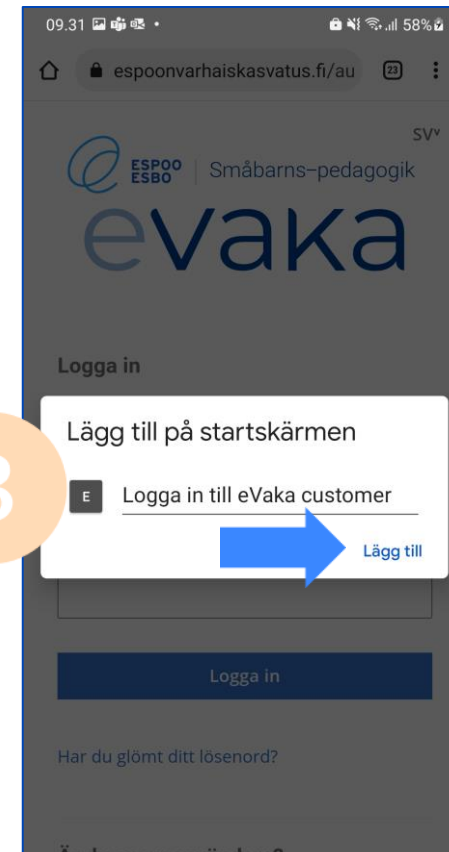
09.31 58%

espoonvarhaiskasvatus.fi/au 23

SV

ESPOO ESBO | Småbarns-pedagogik

evaka

Logga in

Lägg till på startskärmen

E Logga in till eVaka customer

Lägg till

Logga in

Har du glömt ditt lösenord?

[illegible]